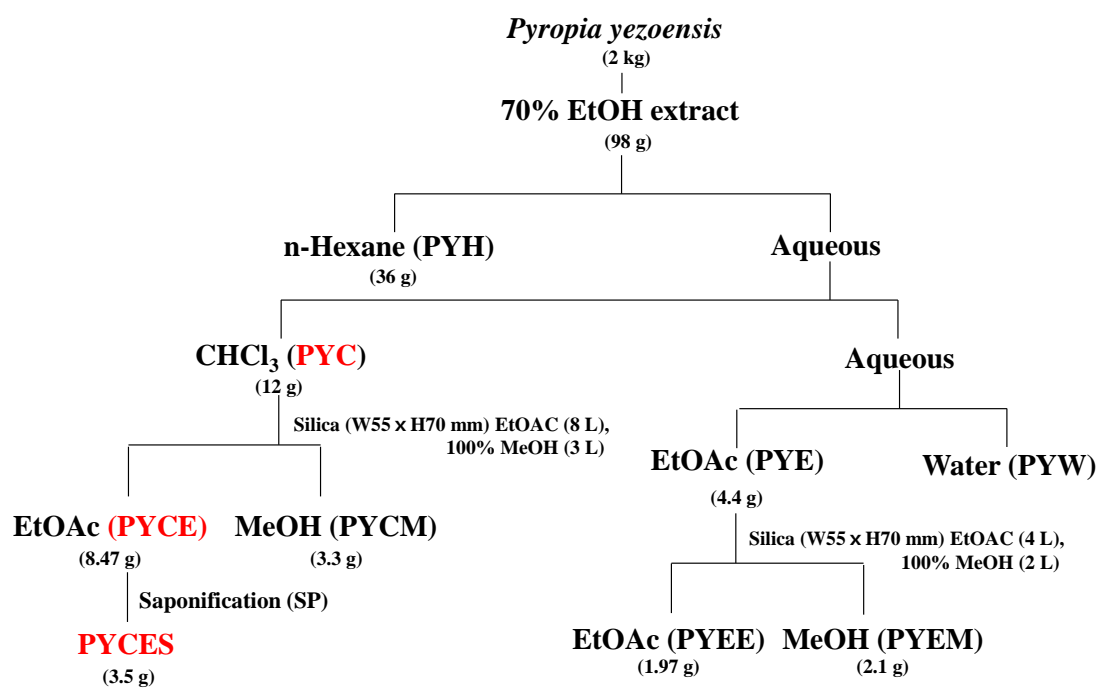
Pyropia yezoensis
(2 kg)

70% EtOH extract
(98 g)

n-Hexane (PYH)
(36 g)

Aqueous

$CHCl_3$ (PYC)
(12 g)

Aqueous

Silica (W55 x H70 mm) EtOAC (8 L), 100% MeOH (3 L)

EtOAc (PYE)
(4.4 g)

Water (PYW)

EtOAc (PYCE)
(8.47 g)

MeOH (PYCM)
(3.3 g)

Silica (W55 x H70 mm) EtOAC (4 L), 100% MeOH (2 L)

Saponification (SP)

PYCES
(3.5 g)

EtOAc (PYEE)
(1.97 g)

MeOH (PYEM)
(2.1 g)